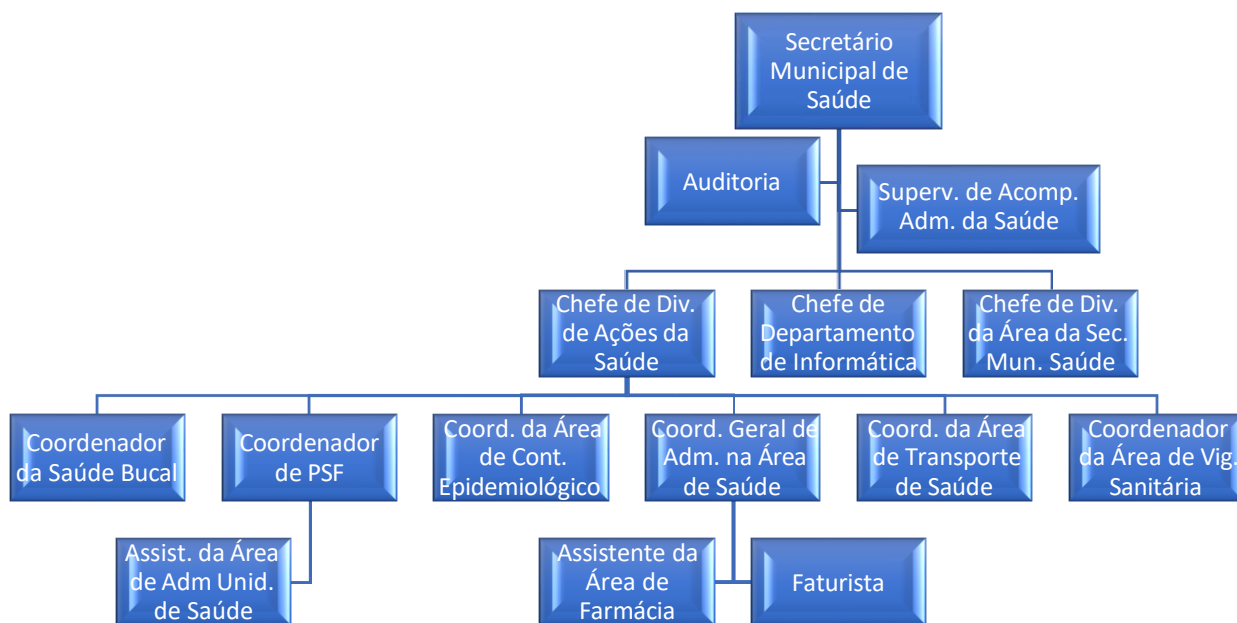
Secretário Municipal de Saúde

Auditoria

Superv. de Acomp. Adm. da Saúde

Chefe de Div. de Ações da Saúde

Chefe de Departamento de Informática

Chefe de Div. da Área da Sec. Mun. Saúde

Coordenador da Saúde Bucal

Coordenador de PSF

Coord. da Área de Cont. Epidemiológico

Coord. Geral de Adm. na Área de Saúde

Coord. da Área de Transporte de Saúde

Coordenador da Área de Vig. Sanitária

Assist. da Área de Adm Unid. de Saúde

Assistente da Área de Farmácia

Faturista